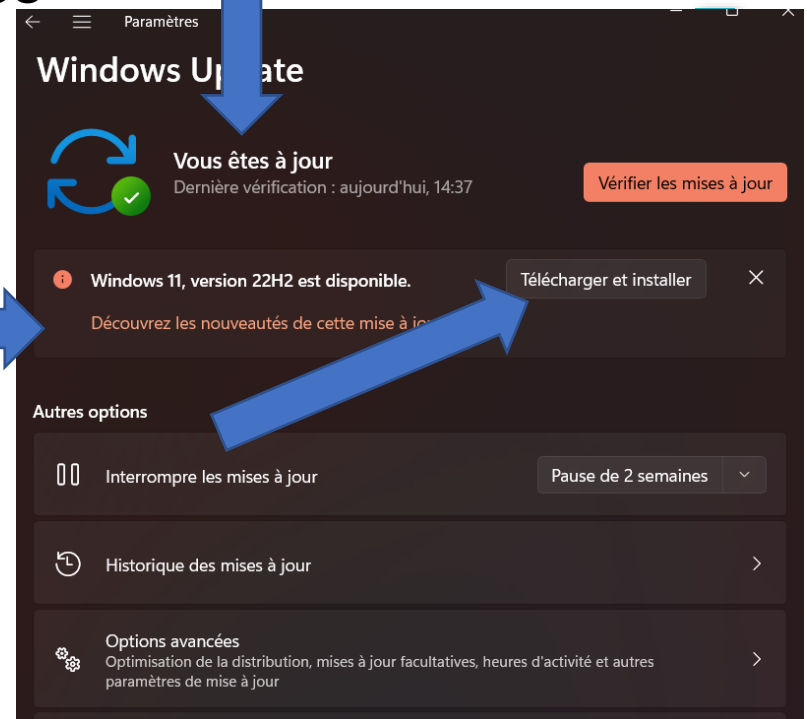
Paramètres

Windows Up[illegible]ate

Vous êtes à jour
Dernière vérification : aujourd'hui, 14:37

Vérifier les mises à jour

Windows 11, version 22H2 est disponible.

Télécharger et installer

Découvrez les nouveautés de cette mise à jo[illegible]

Autres options

Interrompre les mises à jour

Pause de 2 semaines

Historique des mises à jour

Options avancées
Optimisation de la distribution, mises à jour facultatives, heures d'activité et autres paramètres de mise à jour